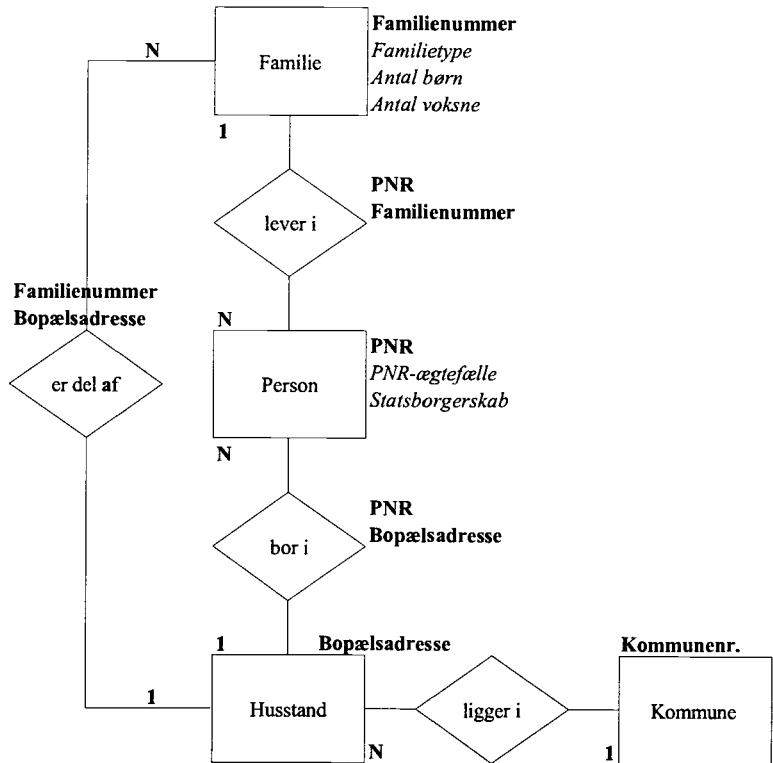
N

Familie

**Familienummer**
*Familietype*
*Antal børn*
*Antal voksne*

1

lever i

**PNR**
**Familienummer**

**Familienummer**
**Bopælsadresse**

er del af

N

Person

**PNR**
*PNR-ægtefælle*
*Statsborgerskab*

N

bor i

**PNR**
**Bopælsadresse**

1

**Bopælsadresse**

1

Husstand

N

ligger i

**Kommunenr.**

Kommune

1